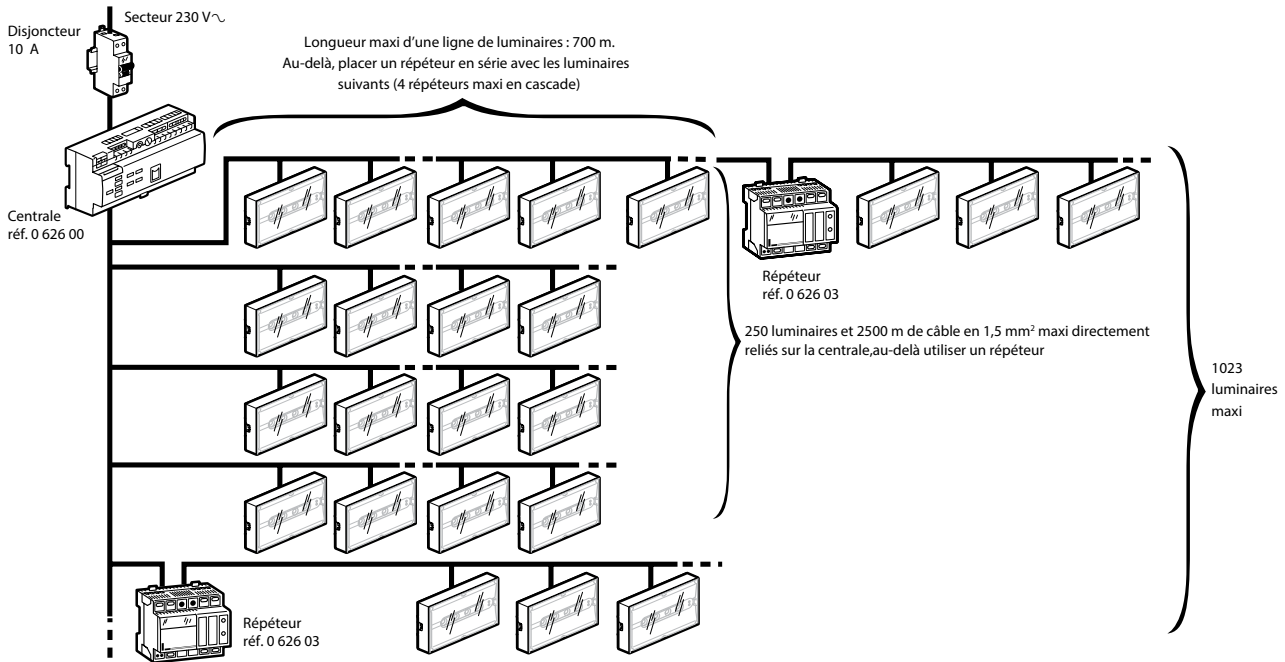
Disjoncteur
10 A

Secteur 230 V∿

Longueur maxi d'une ligne de luminaires : 700 m.
Au-delà, placer un répéteur en série avec les luminaires suivants (4 répéteurs maxi en cascade)

Centrale
réf. 0 626 00

Répéteur
réf. 0 626 03

250 luminaires et 2500 m de câble en 1,5 mm$^2$ maxi directement reliés sur la centrale,au-delà utiliser un répéteur

1023
luminaires
maxi

Répéteur
réf. 0 626 03